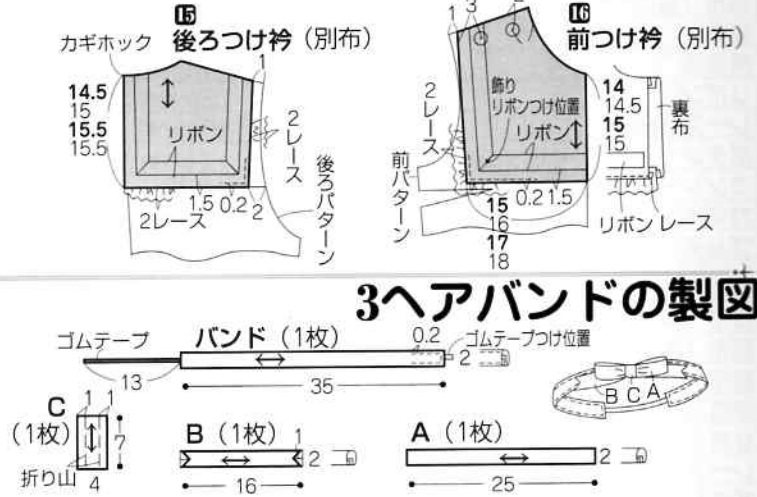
15 後ろつけ衿（別布）
カギホック
1
14.5
15
15.5
15.5
リボン
2レース
後ろパターン
1.5 0.2 2
2レース

16 前つけ衿（別布）
1 3 2
飾りリボンつけ位置
2レース
リボン
前パターン
0.2 1.5
15
16
17
18
14
14.5
15
15
裏布
リボン レース

3ヘアバンドの製図
ゴムテープ
13
バンド（1枚）
0.2
ゴムテープつけ位置
2
35
C
（1枚）
1 1
7
折り山 4
B（1枚）
1
2
16
A（1枚）
2
25
B C A